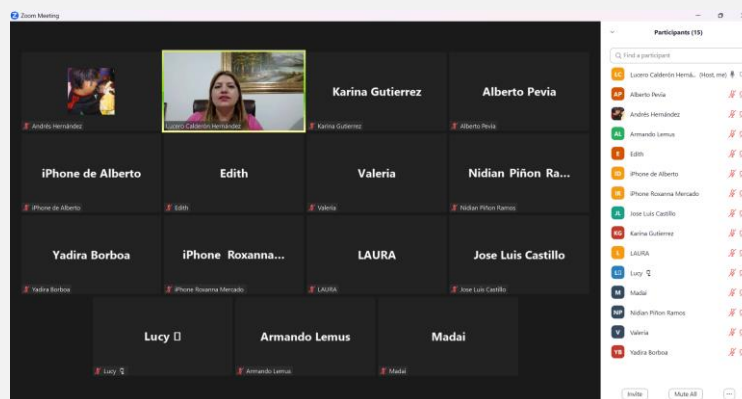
Zoom Meeting

Andrés Hernández

Lucero Calderón Hernández

Karina Gutierrez
Karina Gutierrez

Alberto Pevia
Alberto Pevia

iPhone de Alberto
iPhone de Alberto

Edith
Edith

Valeria
Valeria

Nidian Piñon Ra...
Nidian Piñon Ramos

Yadira Borboa
Yadira Borboa

iPhone Roxanna...
iPhone Roxanna Mercado

LAURA
LAURA

Jose Luis Castillo
Jose Luis Castillo

Lucy 🄯
Lucy

Armando Lemus
Armando Lemus

Madai
Madai

Participants (15)

Find a participant

LC Lucero Calderón Herná... (Host, me)
AP Alberto Pevia
Andrés Hernández
AL Armando Lemus
E Edith
ID iPhone de Alberto
IR iPhone Roxanna Mercado
JL Jose Luis Castillo
KG Karina Gutierrez
L LAURA
LU Lucy
M Madai
NP Nidian Piñon Ramos
V Valeria
YB Yadira Borboa

Invite
Mute All
...